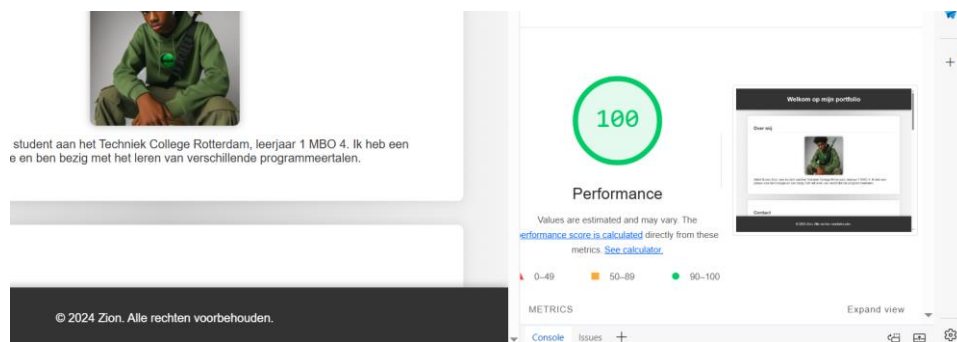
student aan het Techniek College Rotterdam, leerjaar 1 MBO 4. Ik heb een e en ben bezig met het leren van verschillende programmeertalen.

© 2024 Zion. Alle rechten voorbehouden.

100

Performance

Values are estimated and may vary. The erformance score is calculated directly from these metrics. See calculator.

0–49 50–89 90–100

Welkom op mijn portfolio

Over mij

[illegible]

Contact

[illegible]

METRICS

Expand view

Console Issues +